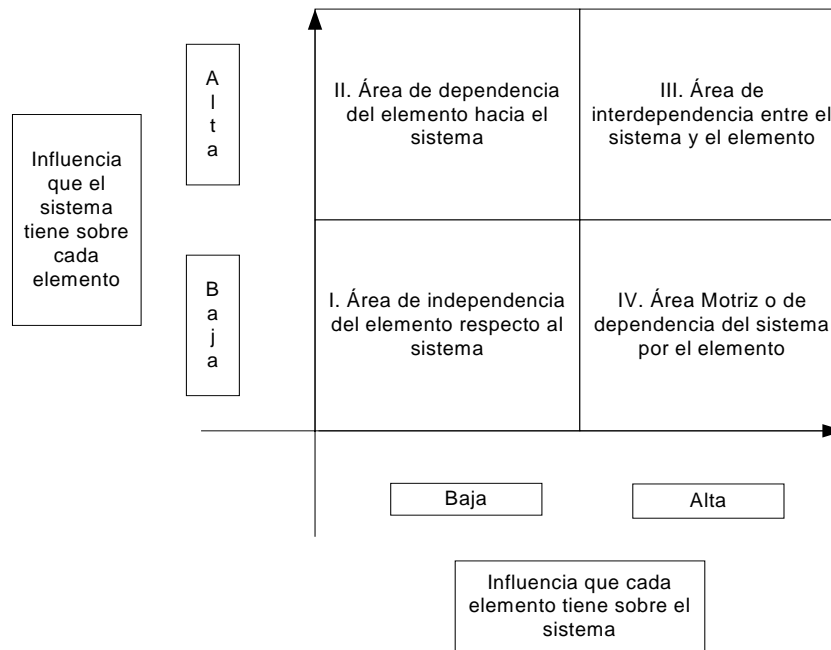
Influencia que el sistema tiene sobre cada elemento

Alta

Baja

II. Área de dependencia del elemento hacia el sistema

III. Área de interdependencia entre el sistema y el elemento

I. Área de independencia del elemento respecto al sistema

IV. Área Motriz o de dependencia del sistema por el elemento

Baja

Alta

Influencia que cada elemento tiene sobre el sistema